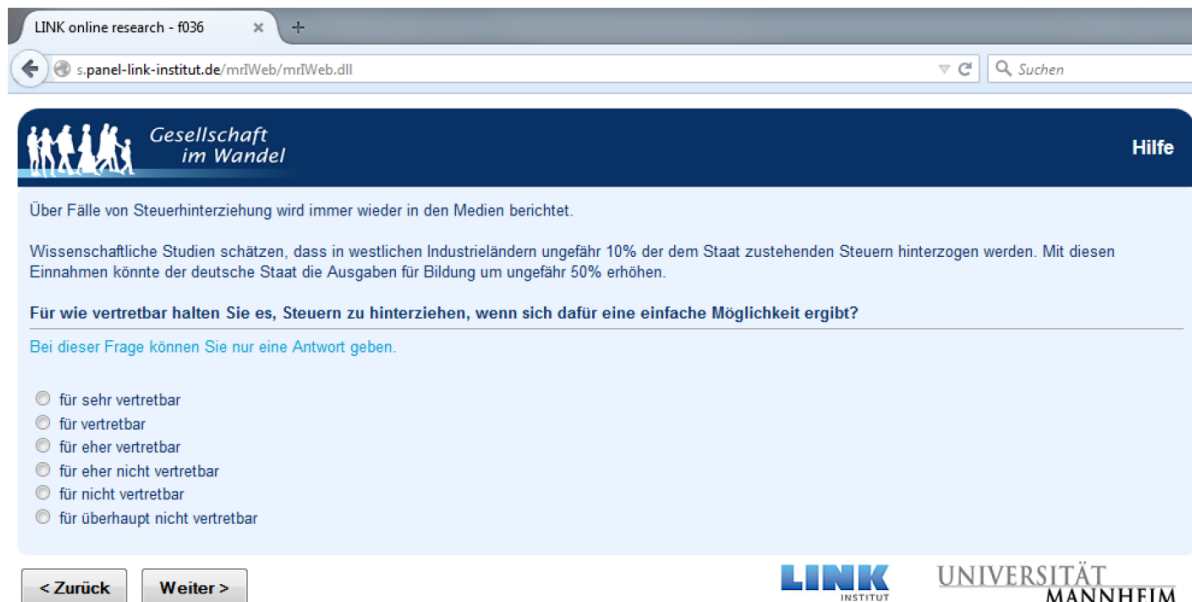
LINK online research - f036 ×
+
s.panel-link-institut.de/mrIWeb/mrIWeb.dll
Suchen

Gesellschaft im Wandel
Hilfe

Über Fälle von Steuerhinterziehung wird immer wieder in den Medien berichtet.

Wissenschaftliche Studien schätzen, dass in westlichen Industrieländern ungefähr 10% der dem Staat zustehenden Steuern hinterzogen werden. Mit diesen Einnahmen könnte der deutsche Staat die Ausgaben für Bildung um ungefähr 50% erhöhen.

Für wie vertretbar halten Sie es, Steuern zu hinterziehen, wenn sich dafür eine einfache Möglichkeit ergibt?

Bei dieser Frage können Sie nur eine Antwort geben.

für sehr vertretbar
für vertretbar
für eher vertretbar
für eher nicht vertretbar
für nicht vertretbar
für überhaupt nicht vertretbar

< Zurück
Weiter >

LINK INSTITUT
UNIVERSITÄT MANNHEIM